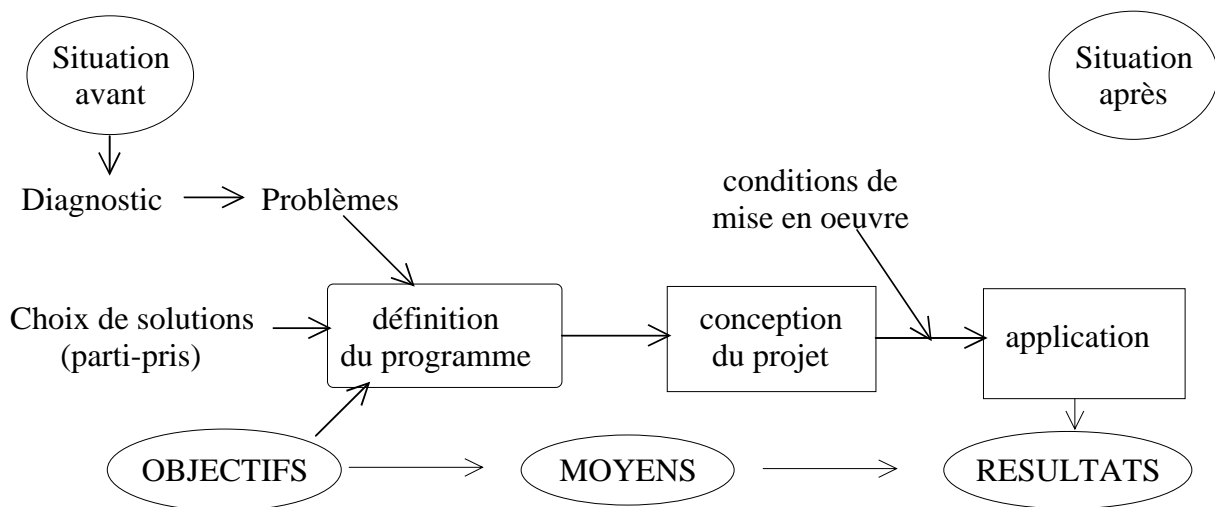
Situation avant

Situation après

Diagnostic

Problèmes

conditions de mise en oeuvre

Choix de solutions (parti-pris)

définition du programme

conception du projet

application

OBJECTIFS

MOYENS

RESULTATS